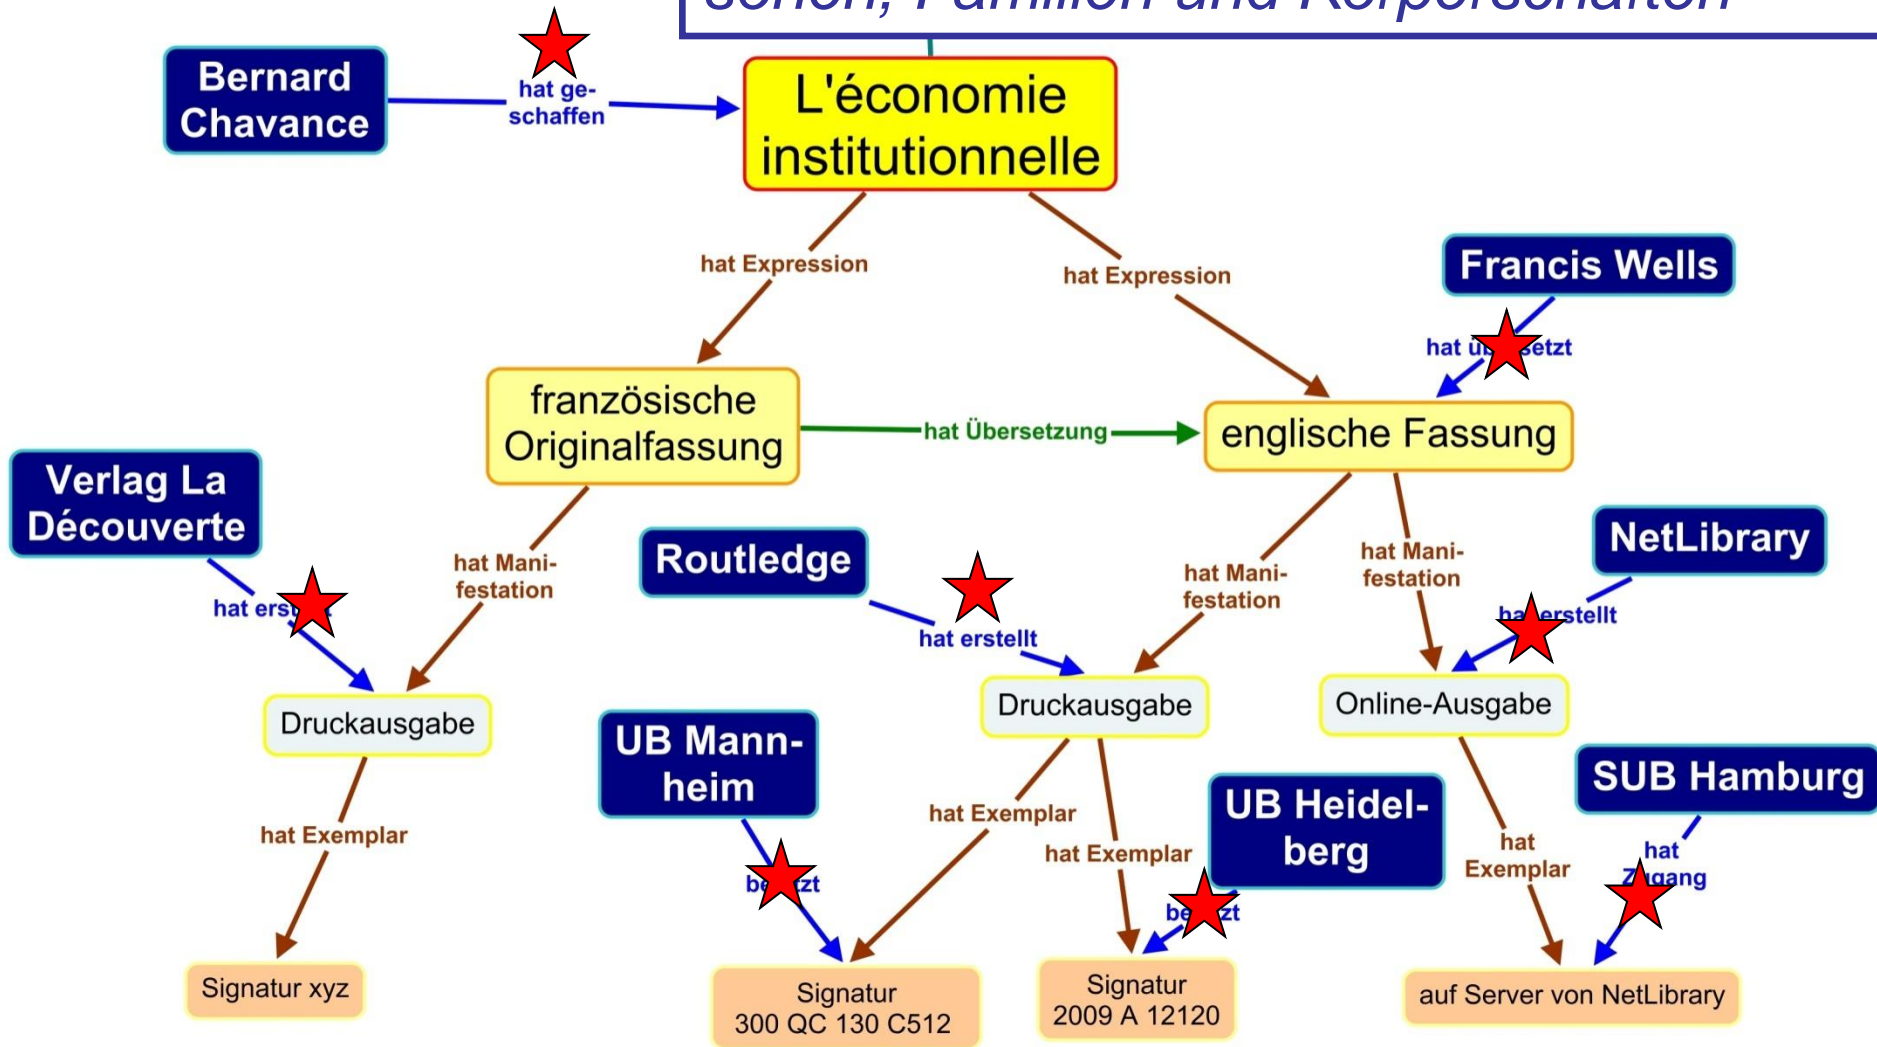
sonen, Familien und Körperschaften

Bernard Chavance

hat geschaffen

L'économie institutionnelle

hat Expression

hat Expression

Francis Wells

hat ü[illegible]setzt

französische Originalfassung

hat Übersetzung

englische Fassung

Verlag La Découverte

hat ers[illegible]

hat Manifestation

Routledge

hat erstellt

hat Manifestation

hat Manifestation

NetLibrary

ha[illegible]erstellt

Druckausgabe

Druckausgabe

Online-Ausgabe

UB Mannheim

SUB Hamburg

hat Exemplar

hat Exemplar

hat Exemplar

UB Heidelberg

hat Exemplar

hat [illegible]gang

be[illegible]zt

be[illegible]zt

Signatur xyz

Signatur 300 QC 130 C512

Signatur 2009 A 12120

auf Server von NetLibrary